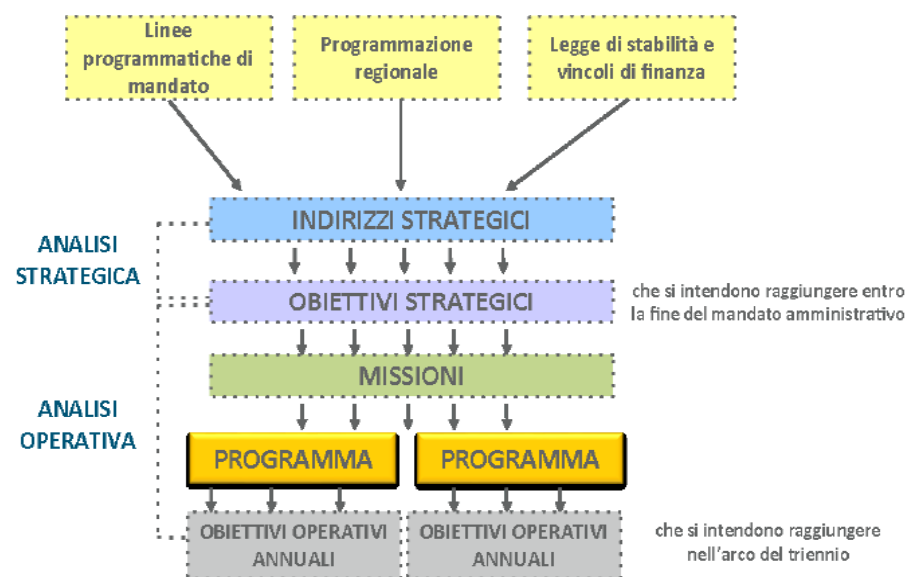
Linee programmatiche di mandato

Programmazione regionale

Legge di stabilità e vincoli di finanza

INDIRIZZI STRATEGICI

ANALISI STRATEGICA

OBIETTIVI STRATEGICI

che si intendono raggiungere entro la fine del mandato amministrativo

MISSIONI

ANALISI OPERATIVA

PROGRAMMA

PROGRAMMA

OBIETTIVI OPERATIVI ANNUALI

OBIETTIVI OPERATIVI ANNUALI

che si intendono raggiungere nell'arco del triennio